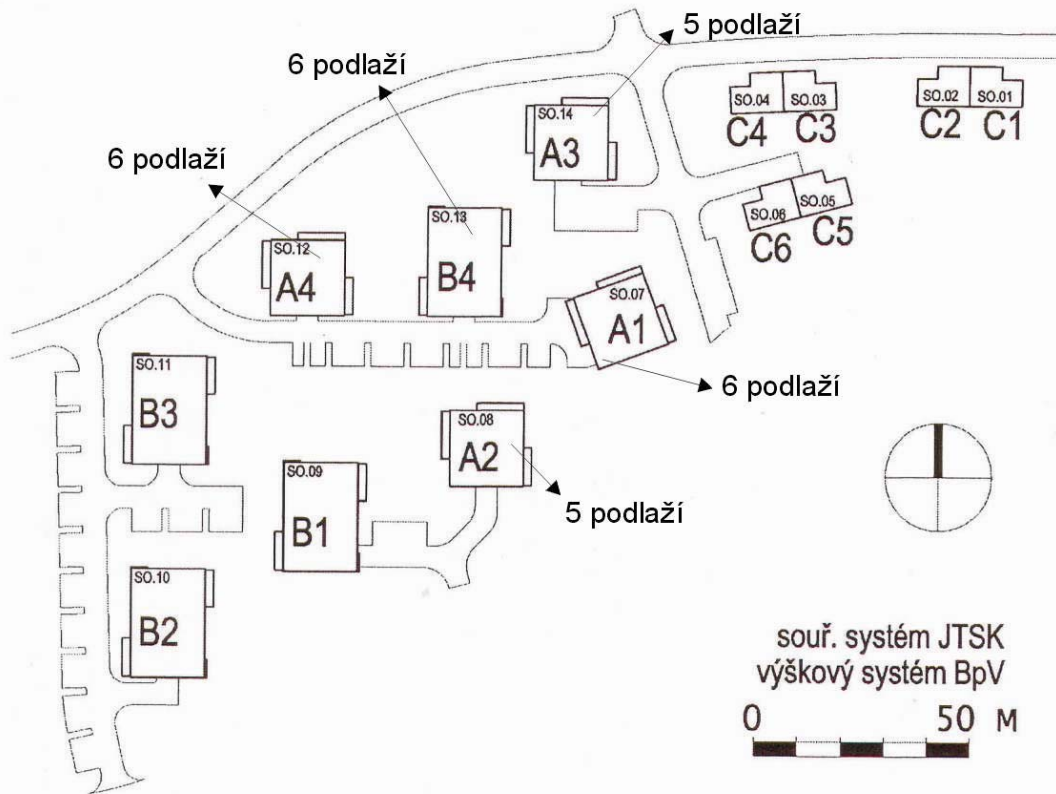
5 podlaží

6 podlaží

SO.04 SO.03 SO.02 SO.01

C4 C3 C2 C1

SO.14

A3

6 podlaží

SO.06 SO.05

C6 C5

SO.13

B4

SO.12

A4

SO.07

A1

6 podlaží

SO.11

B3

SO.08

A2

5 podlaží

SO.09

B1

SO.10

B2

souř. systém JTSK
výškový systém BpV

0 50 M